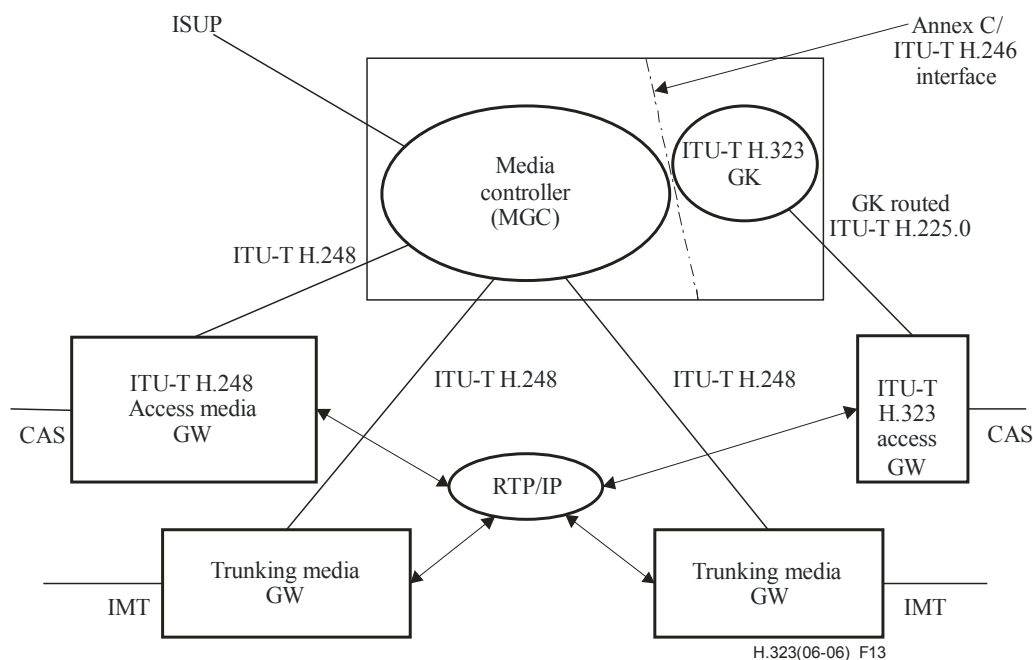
ISUP

Annex C/ ITU-T H.246 interface

Media controller (MGC)

ITU-T H.323 GK

GK routed ITU-T H.225.0

ITU-T H.248

ITU-T H.248 Access media GW

ITU-T H.248

ITU-T H.248

ITU-T H.323 access GW

CAS

CAS

RTP/IP

Trunking media GW

Trunking media GW

IMT

IMT

H.323(06-06) F13